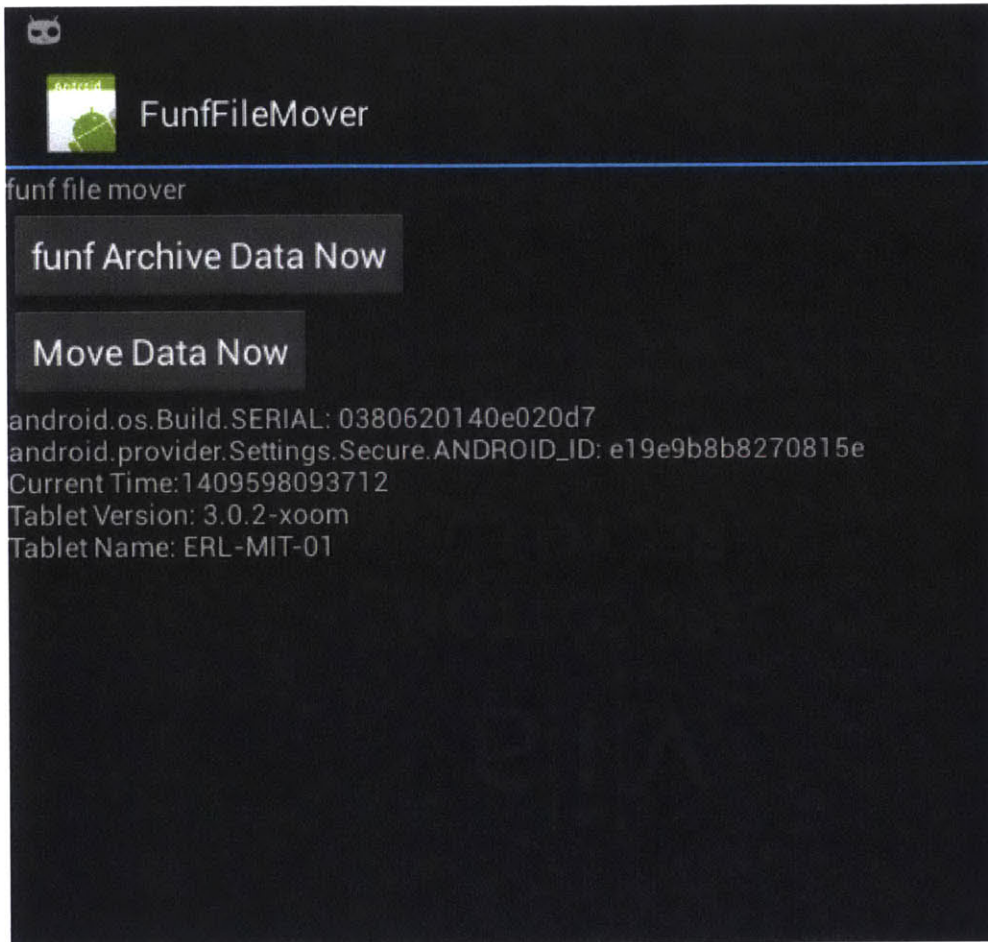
FunfFileMover

funf file mover

funf Archive Data Now

Move Data Now

android.os.Build.SERIAL: 0380620140e020d7
android.provider.Settings.Secure.ANDROID_ID: e19e9b8b8270815e
Current Time:1409598093712
Tablet Version: 3.0.2-xoom
Tablet Name: ERL-MIT-01